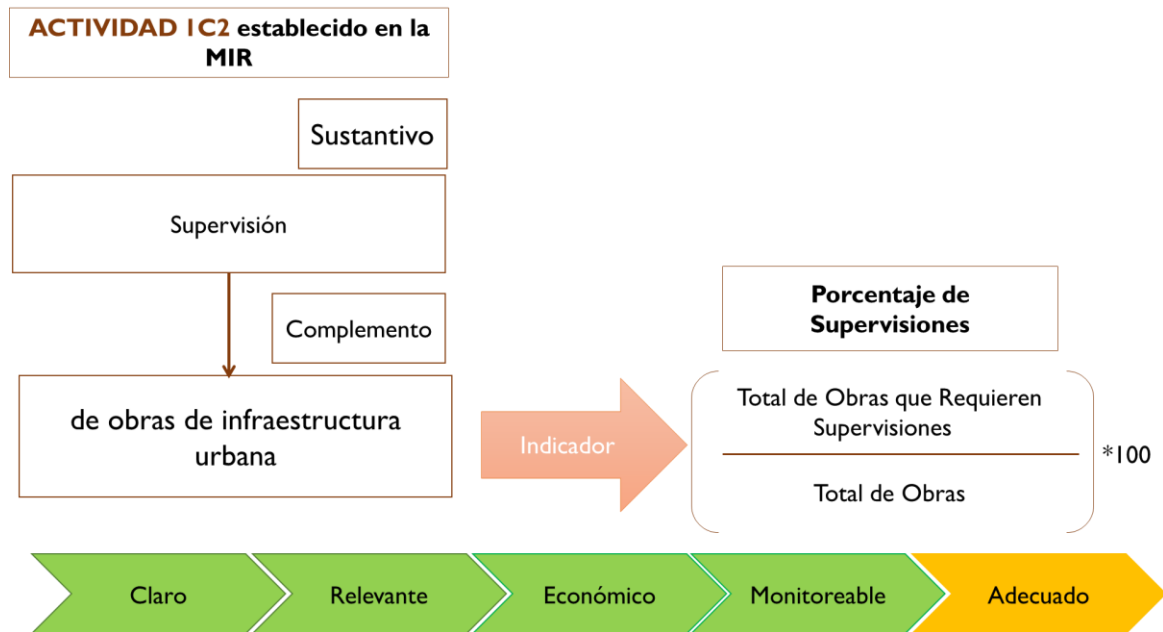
ACTIVIDAD 1C2 establecido en la MIR

Sustantivo

Supervisión

Complemento

de obras de infraestructura urbana

Indicador

Porcentaje de Supervisiones

$\frac{\text{Total de Obras que Requieren Supervisiones}}{\text{Total de Obras}}$ *100

Claro

Relevante

Económico

Monitoreable

Adecuado